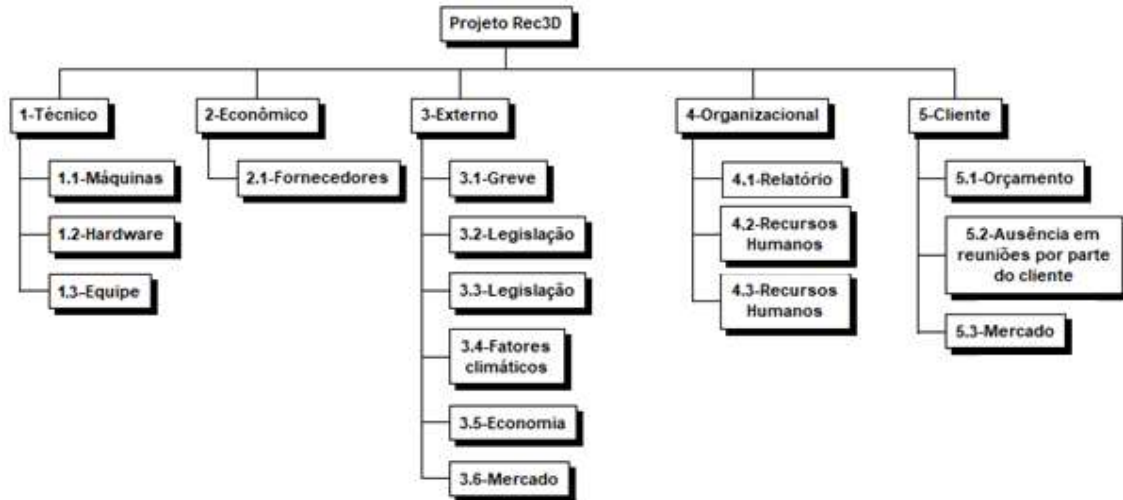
Projeto Rec3D

1-Técnico

1.1-Máquinas

1.2-Hardware

1.3-Equipe

2-Econômico

2.1-Fornecedores

3-Externo

3.1-Greve

3.2-Legislação

3.3-Legislação

3.4-Fatores climáticos

3.5-Economia

3.6-Mercado

4-Organizacional

4.1-Relatório

4.2-Recursos Humanos

4.3-Recursos Humanos

5-Cliente

5.1-Orçamento

5.2-Ausência em reuniões por parte do cliente

5.3-Mercado